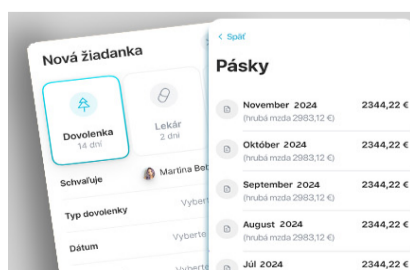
Nová žiadanka

Dovolenka
14 dní

Lekár
2 dni

Schvaľuje
Martina Be

Typ dovolenky
Vybere

Dátum
Vyberte

Vyberte

< Späť

Pásky

November 2024
(hrubá mzda 2983,12 €)
2344,22 €

Október 2024
(hrubá mzda 2983,12 €)
2344,22 €

September 2024
(hrubá mzda 2983,12 €)
2344,22 €

August 2024
(hrubá mzda 2983,12 €)
2344,22 €

Júl 2024
2344,22 €